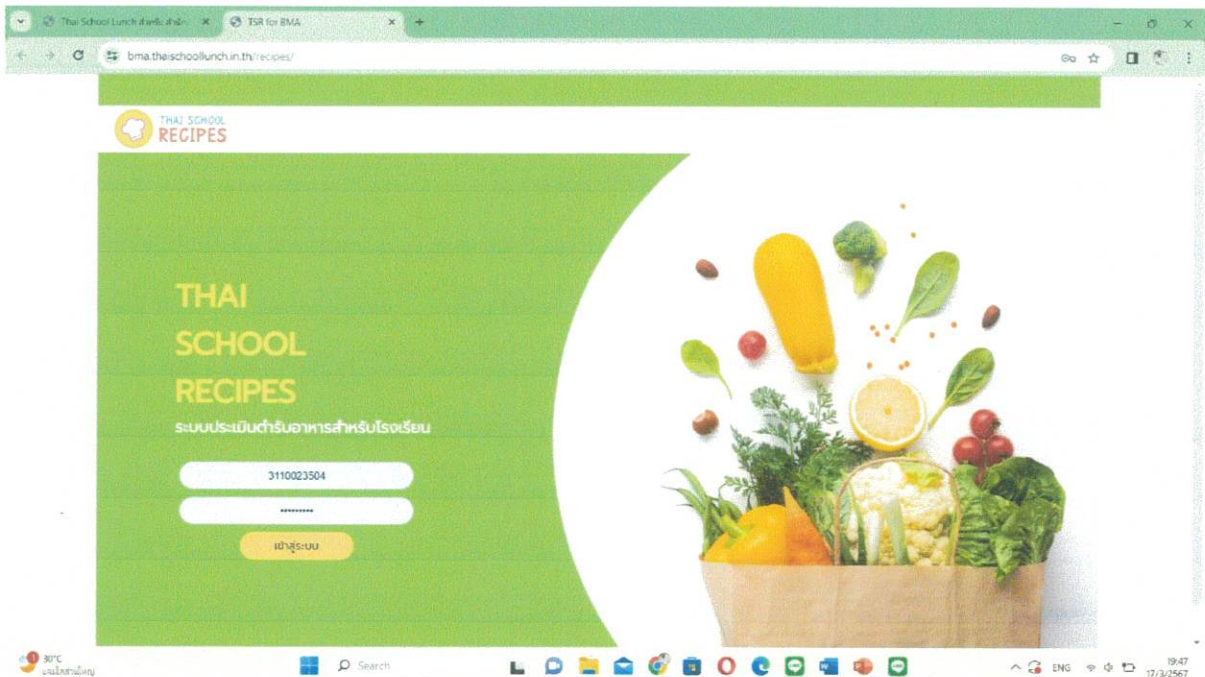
Thai School Lunch สำหรับ สำนัก
TSR for BMA

bma.thaischoollunch.in.th/recipes/

THAI SCHOOL
RECIPES

THAI
SCHOOL
RECIPES
ระบบประเมินตำรับอาหารสำหรับโรงเรียน

3110023504
••••••••••
เข้าสู่ระบบ

30°C
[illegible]

Search

ENG
19:47
17/3/2567